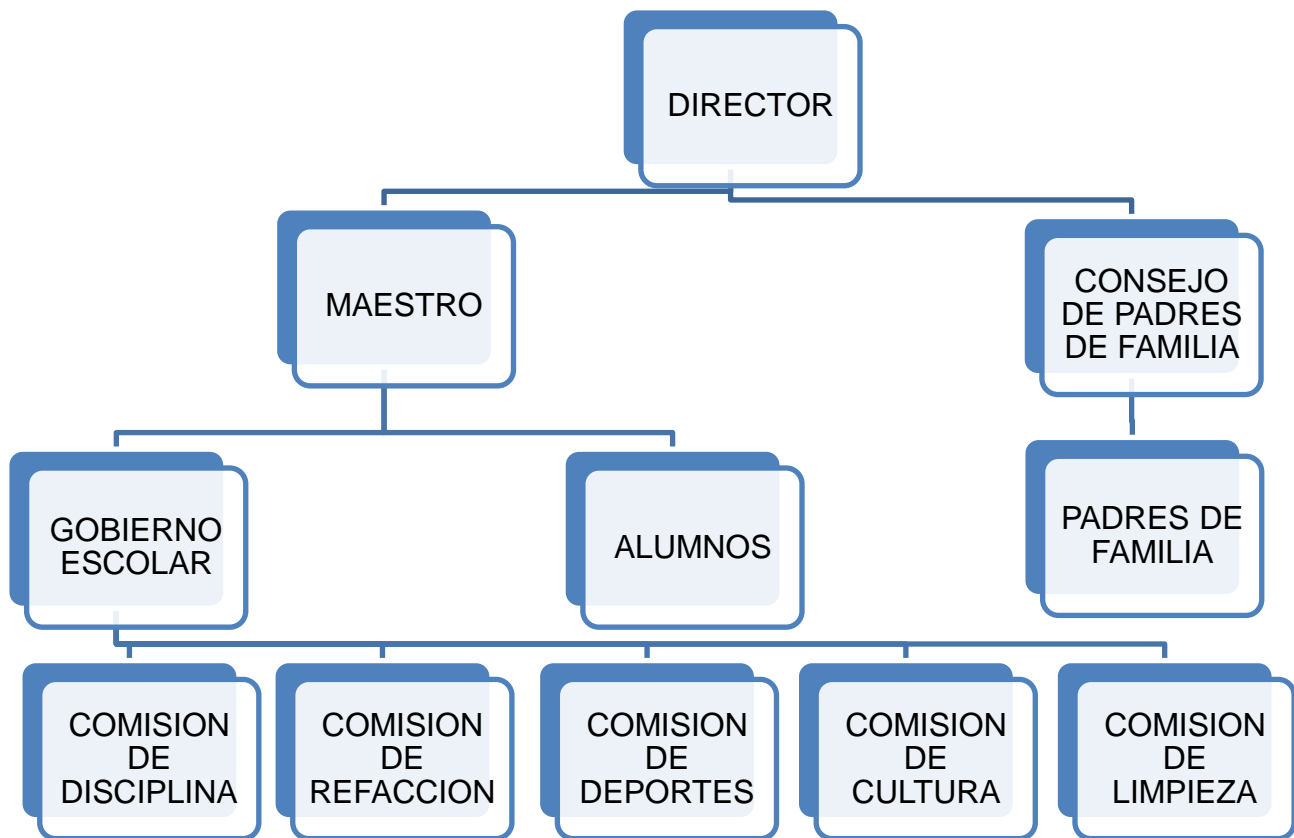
DIRECTOR

MAESTRO

CONSEJO DE PADRES DE FAMILIA

GOBIERNO ESCOLAR

ALUMNOS

PADRES DE FAMILIA

COMISION DE DISCIPLINA

COMISION DE REFACCION

COMISION DE DEPORTES

COMISION DE CULTURA

COMISION DE LIMPIEZA